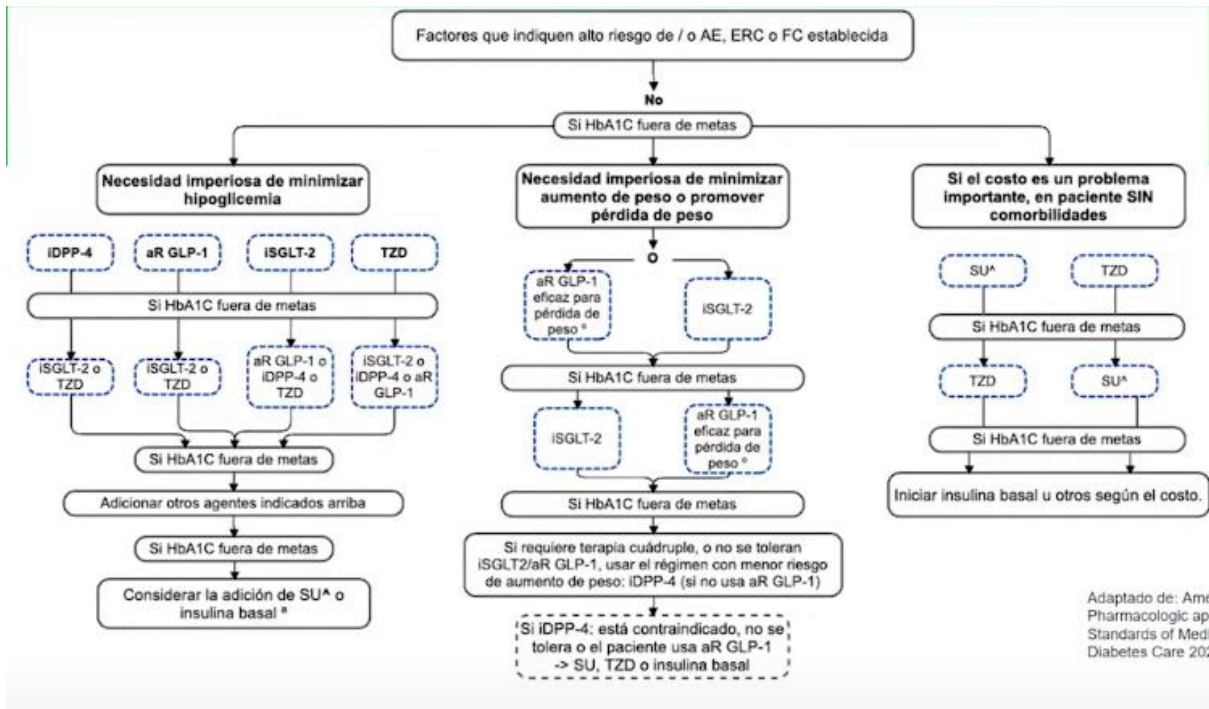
Factores que indiquen alto riesgo de / o AE, ERC o FC establecida

No

Si HbA1C fuera de metas

Necesidad imperiosa de minimizar hipoglicemia

iDPP-4

aR GLP-1

iSGLT-2

TZD

Si HbA1C fuera de metas

iSGLT-2 o TZD

iSGLT-2 o TZD

aR GLP-1 o iDPP-4 o TZD

iSGLT-2 o iDPP-4 o aR GLP-1

Si HbA1C fuera de metas

Adicionar otros agentes indicados arriba

Si HbA1C fuera de metas

Considerar la adición de SU^ o insulina basal ª

Necesidad imperiosa de minimizar aumento de peso o promover pérdida de peso

O

aR GLP-1 eficaz para pérdida de peso °

iSGLT-2

Si HbA1C fuera de metas

iSGLT-2

aR GLP-1 eficaz para pérdida de peso °

Si HbA1C fuera de metas

Si requiere terapia cuádruple, o no se toleran iSGLT2/aR GLP-1, usar el régimen con menor riesgo de aumento de peso: iDPP-4 (si no usa aR GLP-1)

Si iDPP-4: está contraindicado, no se tolera o el paciente usa aR GLP-1 -> SU, TZD o insulina basal

Si el costo es un problema importante, en paciente SIN comorbilidades

SU^

TZD

Si HbA1C fuera de metas

TZD

SU^

Si HbA1C fuera de metas

Iniciar insulina basal u otros según el costo.

Adaptado de: Ame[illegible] Pharmacologic ap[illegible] Standards of Medi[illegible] Diabetes Care 202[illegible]